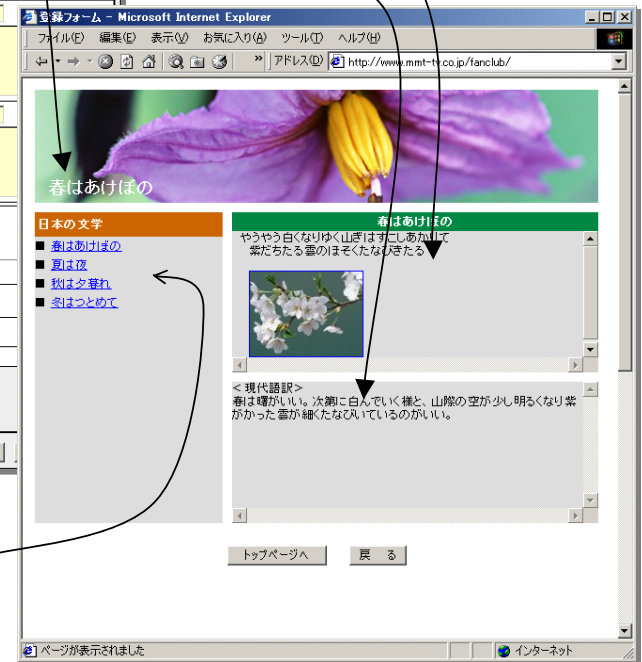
登録フォーム - Microsoft Internet Explorer

ファイル(F) 編集(E) 表示(V) お気に入り(A) ツール(T) ヘルプ(H)

アドレス(D) http://www.mmt-tv.co.jp/fanclub/

春はあけぼの

日本の文学

■ 春はあけぼの
■ 夏は夜
■ 秋は夕暮れ
■ 冬はつとめて

春はあけぼの

やうやう白くなりゆく山ぎはすこしあかりて
紫だちたる雲のほそくたなびきたる

＜現代語訳＞
春は曙がいい。次第に白んでいく様と、山際の空が少し明るくなり紫がかった雲が細くたなびいているのがいい。

トップページへ　戻　る

ページが表示されました　インターネット